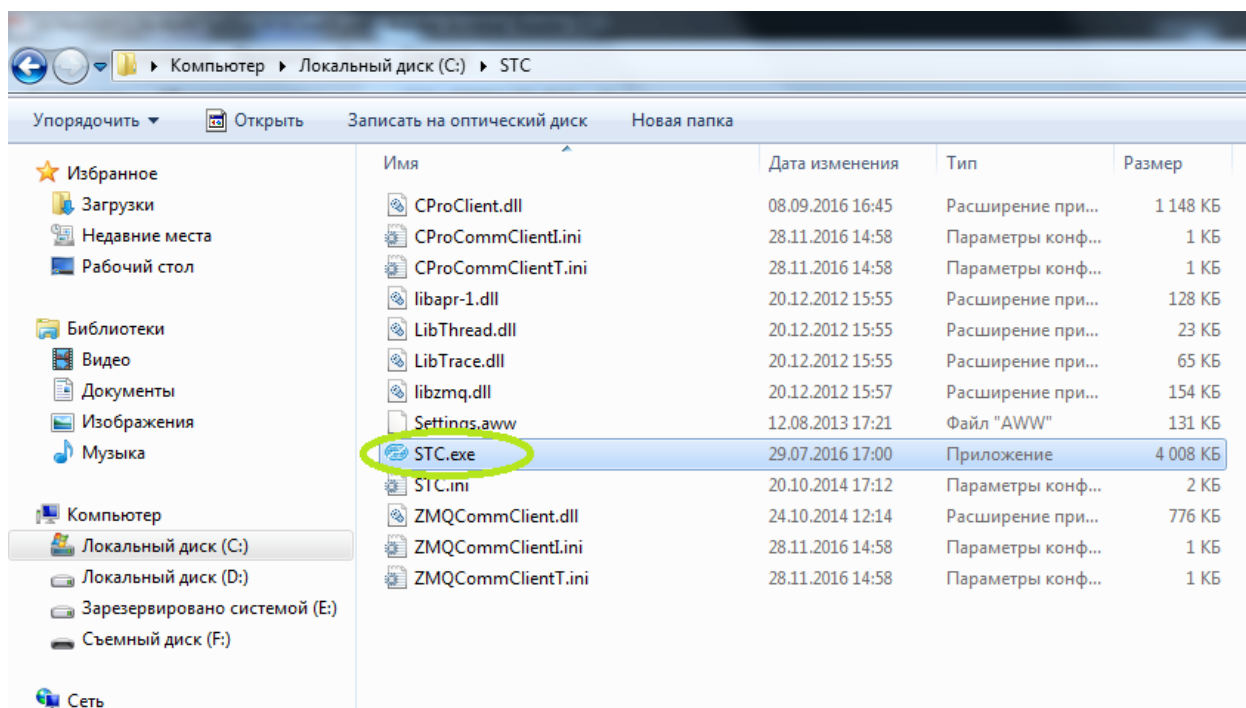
▸ Компьютер ▸ Локальный диск (C:) ▸ STC

Упорядочить ▾ Открыть Записать на оптический диск Новая папка

Избранное
Загрузки
Недавние места
Рабочий стол

Библиотеки
Видео
Документы
Изображения
Музыка

Компьютер
Локальный диск (C:)
Локальный диск (D:)
Зарезервировано системой (E:)
Съемный диск (F:)

Сеть

| Имя | Дата изменения | Тип | Размер |
|---|---|---|---|
| CProClient.dll | 08.09.2016 16:45 | Расширение при... | 1 148 КБ |
| CProCommClientI.ini | 28.11.2016 14:58 | Параметры конф... | 1 КБ |
| CProCommClientT.ini | 28.11.2016 14:58 | Параметры конф... | 1 КБ |
| libapr-1.dll | 20.12.2012 15:55 | Расширение при... | 128 КБ |
| LibThread.dll | 20.12.2012 15:55 | Расширение при... | 23 КБ |
| LibTrace.dll | 20.12.2012 15:55 | Расширение при... | 65 КБ |
| libzmq.dll | 20.12.2012 15:57 | Расширение при... | 154 КБ |
| Settings.aww | 12.08.2013 17:21 | Файл "AWW" | 131 КБ |
| STC.exe | 29.07.2016 17:00 | Приложение | 4 008 КБ |
| STC.ini | 20.10.2014 17:12 | Параметры конф... | 2 КБ |
| ZMQCommClient.dll | 24.10.2014 12:14 | Расширение при... | 776 КБ |
| ZMQCommClientI.ini | 28.11.2016 14:58 | Параметры конф... | 1 КБ |
| ZMQCommClientT.ini | 28.11.2016 14:58 | Параметры конф... | 1 КБ |